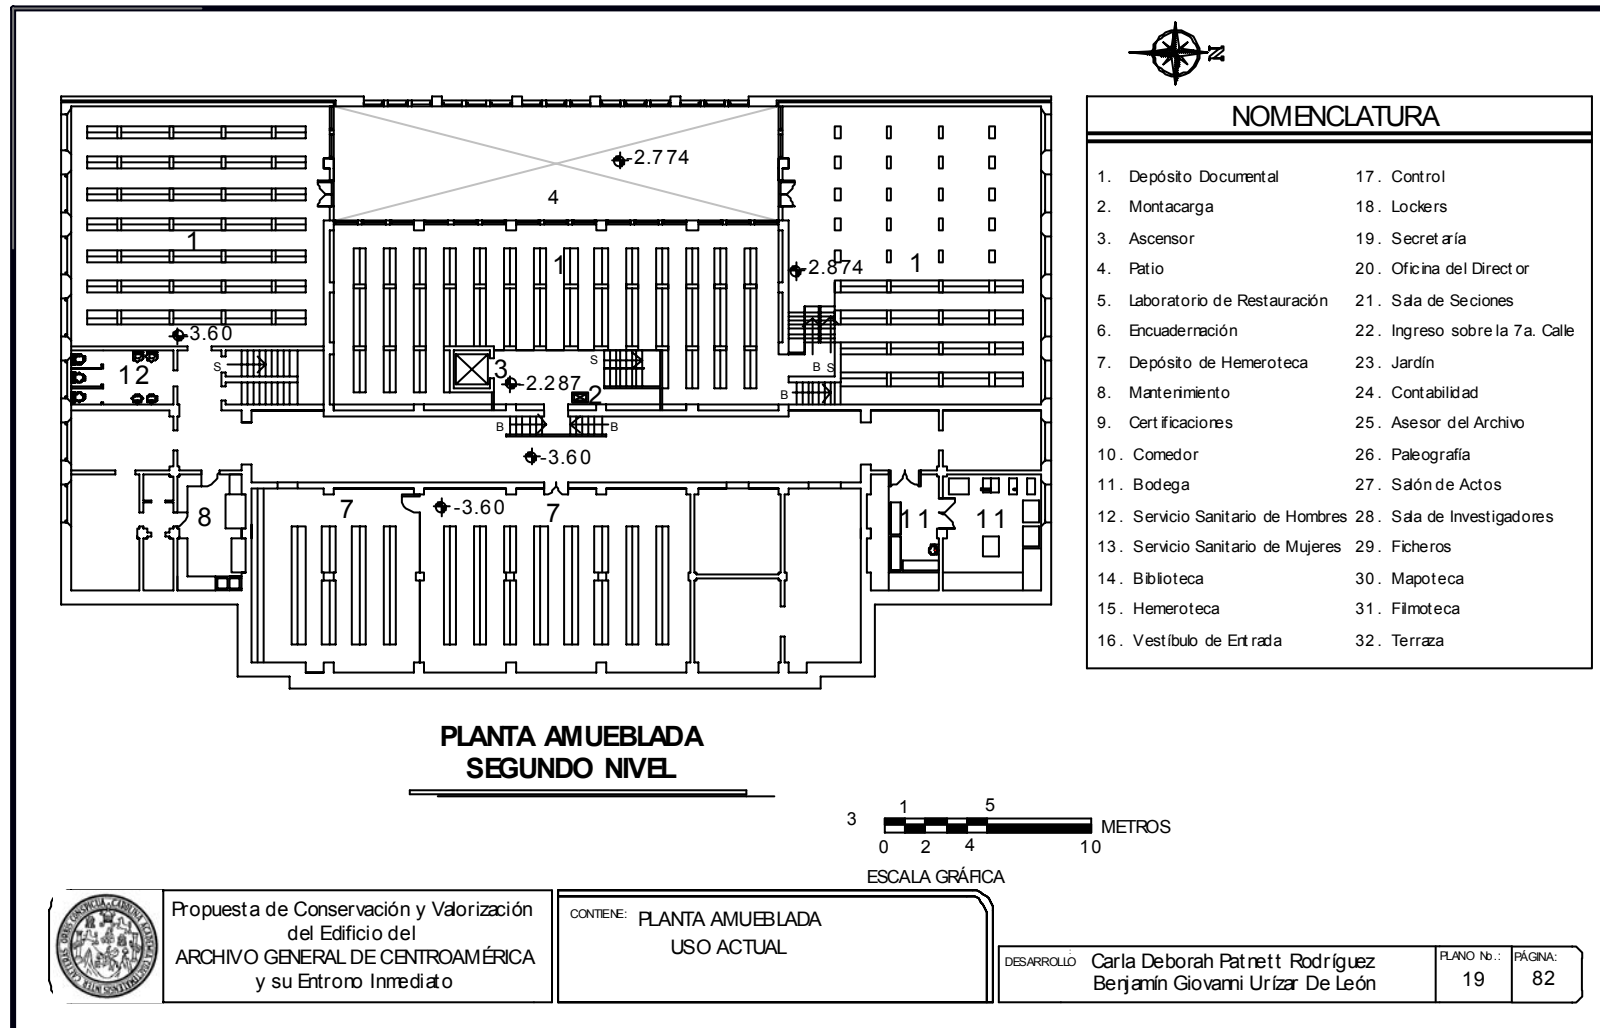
N

NOMENCLATURA

1. Depósito Documental
2. Montacarga
3. Ascensor
4. Patio
5. Laboratorio de Restauración
6. Encuadernación
7. Depósito de Hemeroteca
8. Manterimiento
9. Certificaciones
10. Comedor
11. Bodega
12. Servicio Sanitario de Hombres
13. Servicio Sanitario de Mujeres
14. Biblioteca
15. Hemeroteca
16. Vestíbulo de Entrada
17. Control
18. Lockers
19. Secretaría
20. Oficina del Director
21. Sala de Seciones
22. Ingreso sobre la 7a. Calle
23. Jardín
24. Contabilidad
25. Asesor del Archivo
26. Paleografía
27. Salón de Actos
28. Sala de Investigadores
29. Ficheros
30. Mapoteca
31. Filmoteca
32. Terraza

-2.774
4
1
1
-2.874
1
-3.60
12
S
3
-2.287
2
S
B S
B
B
B
-3.60
7
-3.60
7
8
11
11

PLANTA AMUEBLADA
SEGUNDO NIVEL

3
1
5
METROS
0 2 4 10
ESCALA GRÁFICA

Propuesta de Conservación y Valorización del Edificio del ARCHIVO GENERAL DE CENTROAMÉRICA y su Entrono Inmediato

CONTIENE: PLANTA AMUEBLADA USO ACTUAL

DESARROLLO Carla Deborah Patnett Rodríguez Benjamín Giovanni Urízar De León

PLANO No.: 19
PÁGINA: 82